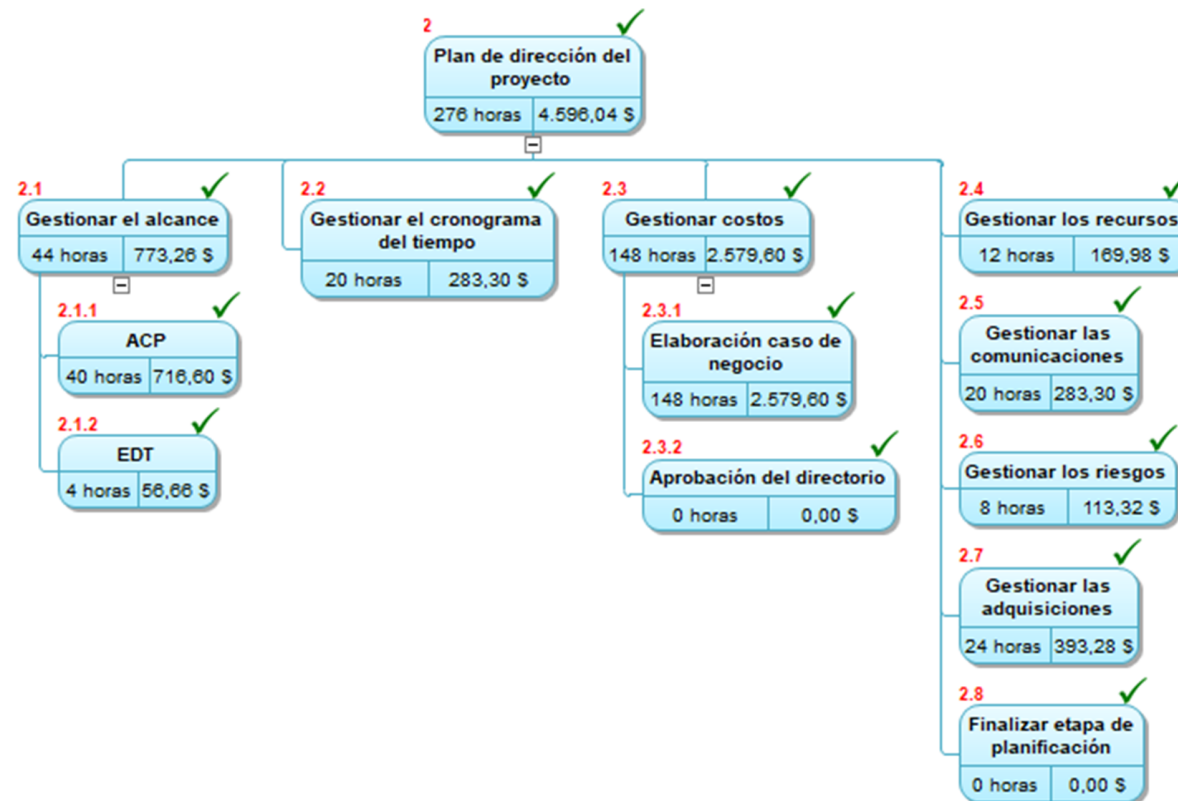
2
Plan de dirección del proyecto
276 horas | 4.596,04 $

2.1
Gestionar el alcance
44 horas | 773,26 $

2.1.1
ACP
40 horas | 716,60 $

2.1.2
EDT
4 horas | 56,66 $

2.2
Gestionar el cronograma del tiempo
20 horas | 283,30 $

2.3
Gestionar costos
148 horas | 2.579,60 $

2.3.1
Elaboración caso de negocio
148 horas | 2.579,60 $

2.3.2
Aprobación del directorio
0 horas | 0,00 $

2.4
Gestionar los recursos
12 horas | 169,98 $

2.5
Gestionar las comunicaciones
20 horas | 283,30 $

2.6
Gestionar los riesgos
8 horas | 113,32 $

2.7
Gestionar las adquisiciones
24 horas | 393,28 $

2.8
Finalizar etapa de planificación
0 horas | 0,00 $